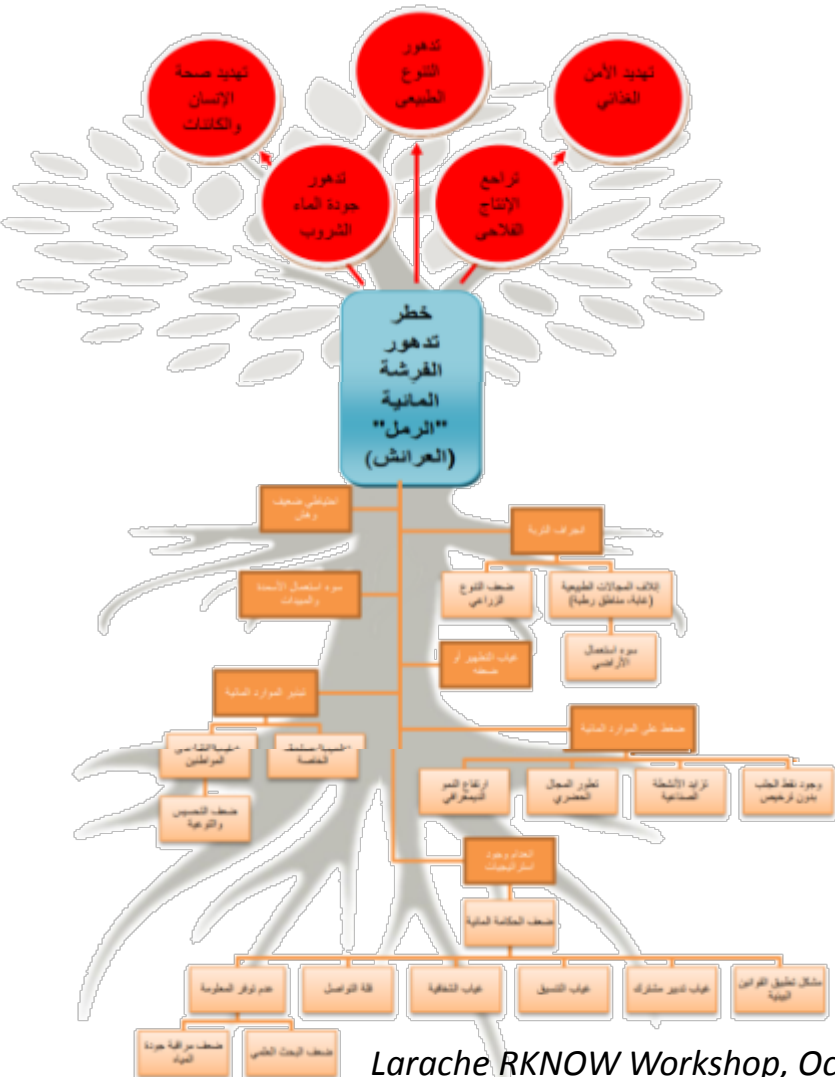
تهديد صحة الإنسان والكائنات

تدهور التنوع الطبيعي

تهديد الأمن الغذائي

تدهور جودة الماء الشروب

تراجع الإنتاج الفلاحي

خطر تدهور الفرشة المائية "الرمل" (العرائش)

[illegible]

انجراف التربة

سوء استعمال الأسمدة والمبيدات

ضعف التنوع الزراعي

إتلاف المجالات الطبيعية (غابة، مناطق رطبة)

سوء استعمال الأراضي

غياب التطهير أو ضعفه

تدبير الموارد المائية

ضغط على الموارد المائية

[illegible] المواطنين

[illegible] الخاصة

ضعف التحسيس والتوعية

ارتفاع النمو الديمغرافي

تطور المجال الحضري

تزايد الأنشطة الصناعية

وجود نقط الجلب بدون ترخيص

انعدام وجود استراتيجيات

ضعف الحكامة المائية

عدم توفر المعلومة

قلة التواصل

غياب الشفافية

غياب التنسيق

غياب تدبير مشترك

مشاكل تطبيق القوانين البيئية

ضعف مراقبة جودة المياه

ضعف البحث العلمي

Larache RKNOW Workshop, Oc